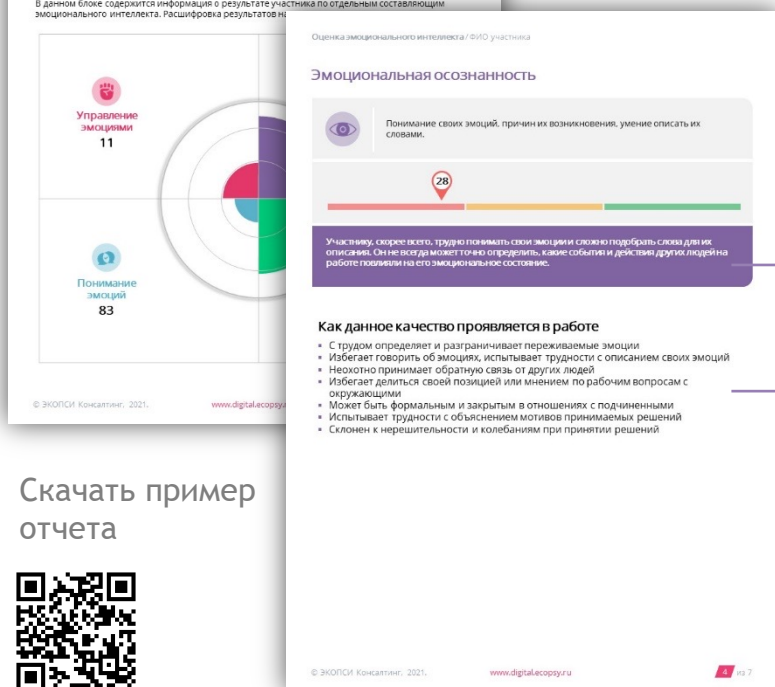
В данном блоке содержится информация о результате участника по отдельным составляющим эмоционального интеллекта. Расшифровка результатов на

Управление эмоциями
11

Понимание эмоций
83

© ЭКОПСИ Консалтинг, 2021.

www.digital.ecopsy.

Скачать пример отчета

Оценка эмоционального интеллекта / ФИО участника

Эмоциональная осознанность

Понимание своих эмоций, причин их возникновения, умение описать их словами.

28

Участнику, скорее всего, трудно понимать свои эмоции и сложно подобрать слова для их описания. Он не всегда может точно определить, какие события и действия других людей на работе повлияли на его эмоциональное состояние.

Как данное качество проявляется в работе

- С трудом определяет и разграничивает переживаемые эмоции
- Избегает говорить об эмоциях, испытывает трудности с описанием своих эмоций
- Неохотно принимает обратную связь от других людей
- Избегает делиться своей позицией или мнением по рабочим вопросам с окружающими
- Может быть формальным и закрытым в отношениях с подчиненными
- Испытывает трудности с объяснением мотивов принимаемых решений
- Склонен к нерешительности и колебаниям при принятии решений

© ЭКОПСИ Консалтинг, 2021.

www.digital.ecopsy.ru

4 из 7